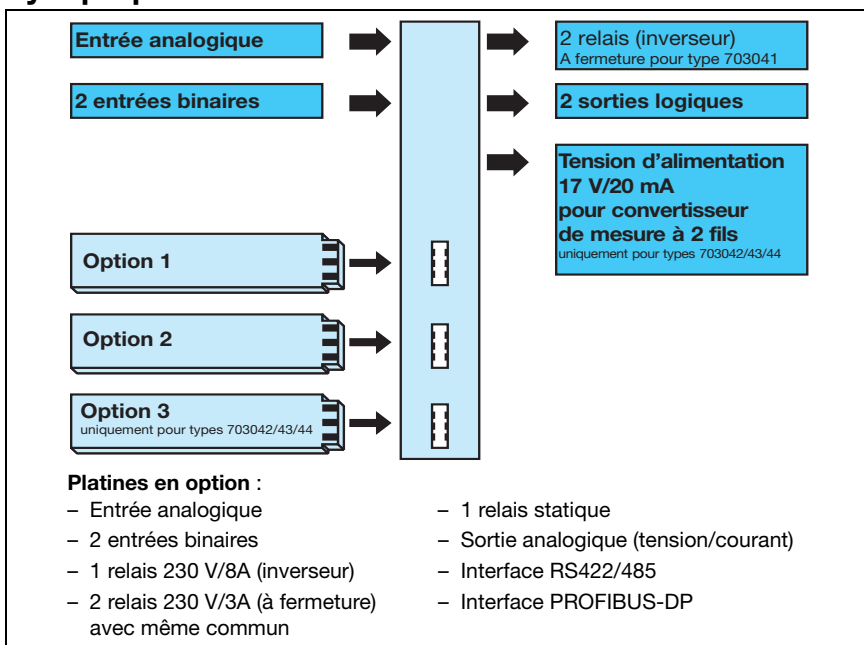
Entrée analogique

2 entrées binaires

2 relais (inverseur)
A fermeture pour type 703041

2 sorties logiques

Tension d'alimentation 17 V/20 mA pour convertisseur de mesure à 2 fils
uniquement pour types 703042/43/44

Option 1

Option 2

Option 3
uniquement pour types 703042/43/44

Platines en option :
– Entrée analogique
– 2 entrées binaires
– 1 relais 230 V/8A (inverseur)
– 2 relais 230 V/3A (à fermeture) avec même commun

– 1 relais statique
– Sortie analogique (tension/courant)
– Interface RS422/485
– Interface PROFIBUS-DP